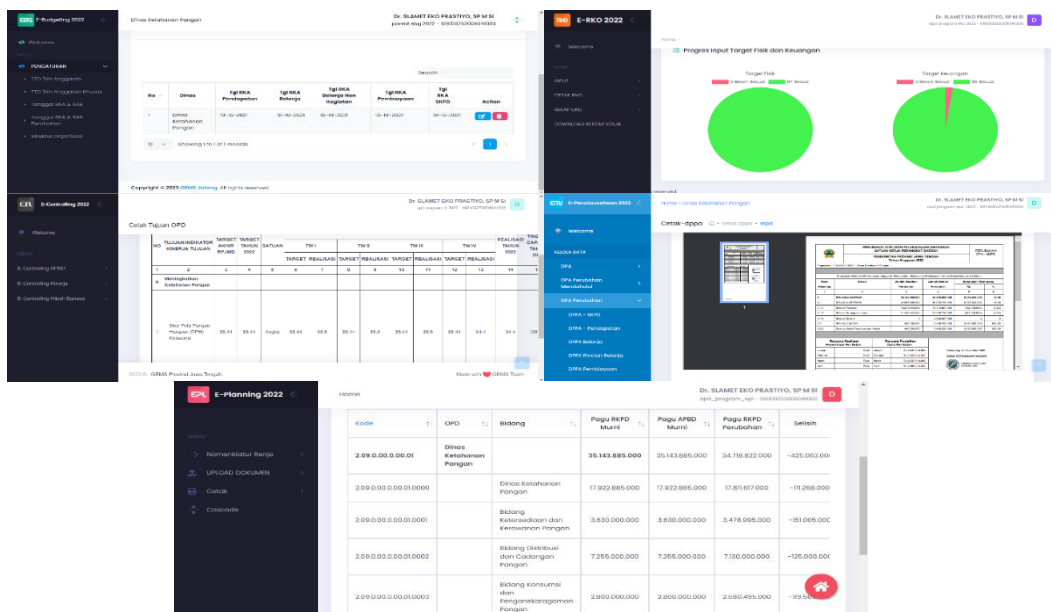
EBG E-Budgeting 2022

Dinas Ketahanan Pangan

Dr. SLAMET EKO PRASTIYO, SP M SI

Welcome

PENGATURAN

TTD Tim Anggaran

TTD Tim Anggaran Khusus

Tanggal RKA & RKA

Tanggal RKA & RKA Perubahan

Struktur Organisasi

Search

| No | Dinas | Tgl RKA Pendapatan | Tgl RKA Belanja | Tgl RKA Belanja Non Kegiatan | Tgl RKA Pembiayaan | Tgl RKA SKPD | Action |
|---|---|---|---|---|---|---|---|
| 1 | Dinas Ketahanan Pangan | 10-12-2021 | 10-10-2021 | 10-10-2021 | 10-10-2021 | 10-12-2021 | |

Showing 1 to 1 of 1 records

1

Copyright © 2022 GRMS Jateng. All rights reserved.

RKO E-RKO 2022

Dr. SLAMET EKO PRASTIYO, SP M SI

Welcome

INPUT

CETAK RKO

REKAP OPD

DOWNLOAD BERKAS USULAN

Home

Progres Input Target Fisik dan Keuangan

Target Fisik

Target Keuangan

ECL E-Controlling 2022

Dr. SLAMET EKO PRASTIYO, SP M SI

Welcome

E-Controlling APBD

E-Controlling Renja

E-Controlling Hibah Bansos

Cetak Tujuan OPD

| NO | TUJUAN/INDIKATOR KINERJA TUJUAN | TARGET AKHIR RPJMD | TARGET TAHUN 2022 | SATUAN | TW I TARGET | TW I REALISASI | TW II TARGET | TW II REALISASI | TW III TARGET | TW III REALISASI | TW IV TARGET | TW IV REALISASI | REALISASI TAHUN 2022 | TING CAPAI |
|---|---|---|---|---|---|---|---|---|---|---|---|---|---|---|
| 1 | 2 | 3 | 4 | 5 | 6 | 7 | 8 | 9 | 10 | 11 | 12 | 13 | 14 | |
| A | Meningkatkan Ketahanan Pangan | | | | | | | | | | | | | |
| 1 | Skor Pola Pangan Harapan (PPH) Konsumsi | 88,44 | 88,44 | Angka | 88,44 | 88,8 | 88,44 | 88,8 | 88,44 | 88,8 | 88,44 | 94,4 | 94,4 | |

2022 © GRMS Provinsi Jawa Tengah

Made with ❤ GRMS Team

EPH E-Penatausahaan 2022

Home / Dinas Ketahanan Pangan

Dr. SLAMET EKO PRASTIYO, SP M SI

Welcome

KELOLA DATA

DPA

DPA Perubahan Mendahului

DPA Perubahan

DPPA - SKPD

DPPA - Pendapatan

DPPA Belanja

DPPA Rincian Belanja

DPPA Pembiayaan

Cetak-dppa

EPL E-Planning 2022

Home

Dr. SLAMET EKO PRASTIYO, SP M SI

MENU

Nomenklatur Renja

UPLOAD DOKUMEN

Cetak

Cascade

| Kode | OPD | Bidang | Pagu RKPD Murni | Pagu APBD Murni | Pagu RKPD Perubahan | Selisih |
|---|---|---|---|---|---|---|
| 2.09.0.00.0.00.01 | Dinas Ketahanan Pangan | | 35.143.885.000 | 35.143.885.000 | 34.718.822.000 | -425.063.00 |
| 2.09.0.00.0.00.01.0000 | | Dinas Ketahanan Pangan | 17.922.885.000 | 17.922.885.000 | 17.811.617.000 | -111.268.000 |
| 2.09.0.00.0.00.01.0001 | | Bidang Ketersediaan dan Kerawanan Pangan | 3.630.000.000 | 3.630.000.000 | 3.478.995.000 | -151.005.000 |
| 2.09.0.00.0.00.01.0002 | | Bidang Distribusi dan Cadangan Pangan | 7.255.000.000 | 7.255.000.000 | 7.130.000.000 | -125.000.00 |
| 2.09.0.00.0.00.01.0003 | | Bidang Konsumsi dan Penganekaragaman Pangan | 2.800.000.000 | 2.800.000.000 | 2.680.495.000 | -119.50 |